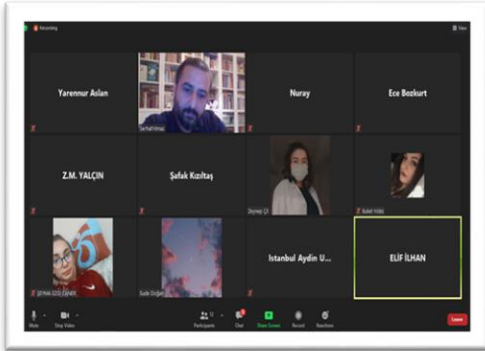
Recording

View

Yarennur Aslan

Serhat Yılmaz

Nuray

Ece Bozkurt

Z.M. YALÇIN

Şafak Kızıltaş

Zeynep Çİ

Buket Yıldız

ŞEYMA SEZGİ ÇEVİK

Sude Doğan

Istanbul Aydin U...

ELİF İLHAN

Mute

Stop Video

Participants

Chat

Share Screen

Record

Reactions

Leave